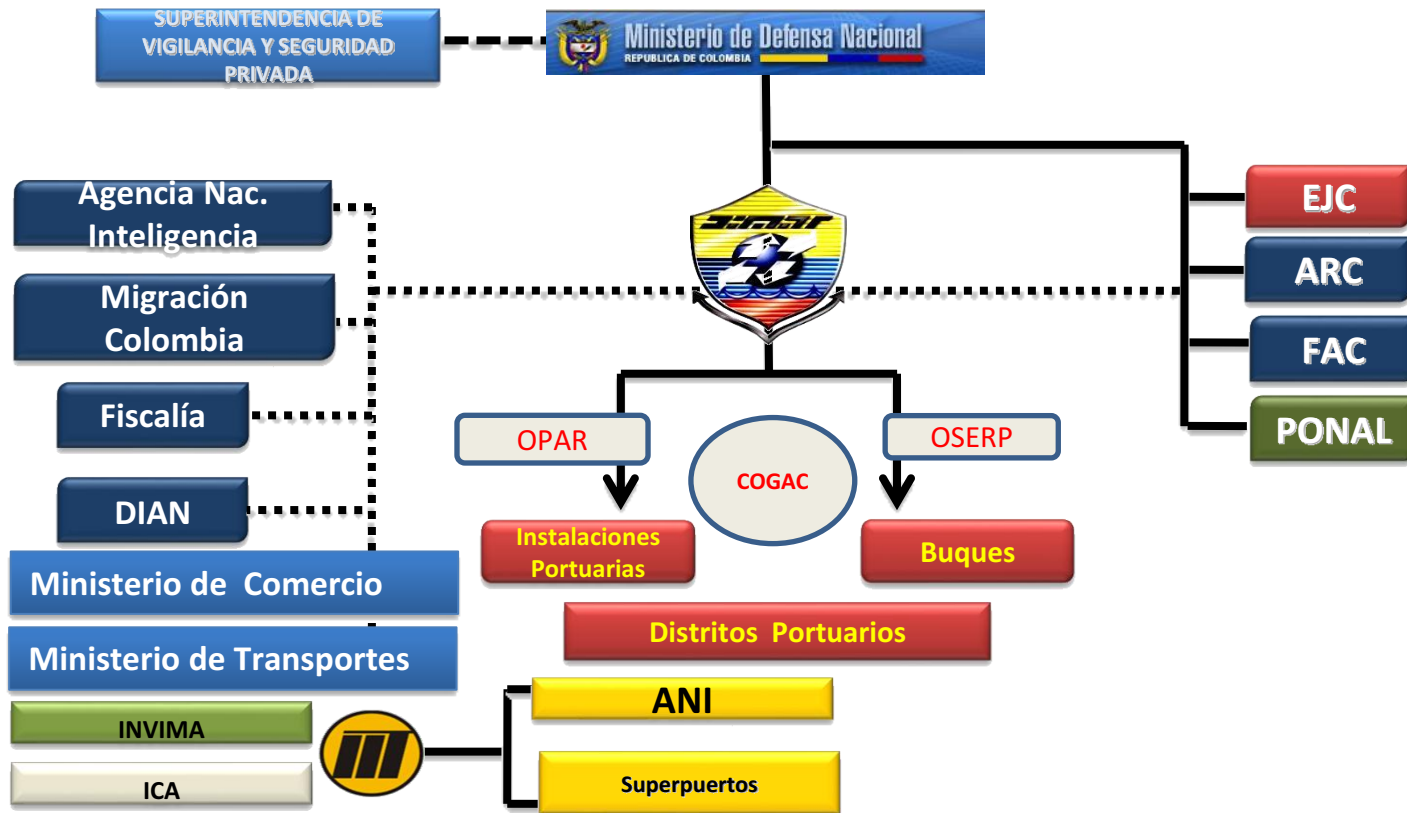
SUPERINTENDENCIA DE VIGILANCIA Y SEGURIDAD PRIVADA

Ministerio de Defensa Nacional
REPUBLICA DE COLOMBIA

Agencia Nac. Inteligencia

Migración Colombia

Fiscalía

DIAN

Ministerio de Comercio

Ministerio de Transportes

INVIMA

ICA

EJC

ARC

FAC

PONAL

OPAR

COGAC

OSERP

Instalaciones Portuarias

Buques

Distritos Portuarios

ANI

Superpuertos